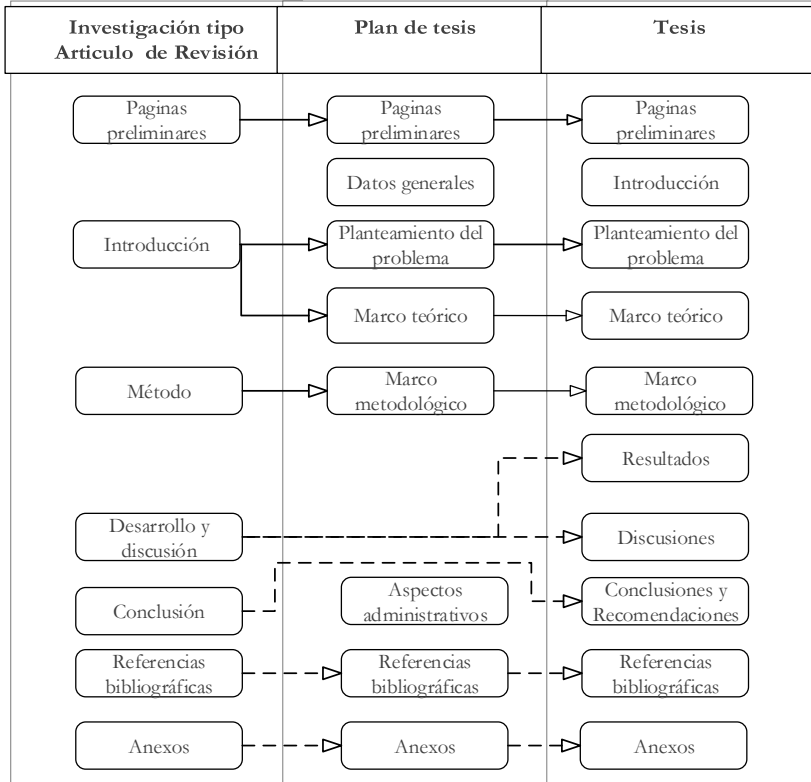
| Investigación tipo Articulo de Revisión | Plan de tesis | Tesis |
|---|---|---|

Paginas preliminares

Paginas preliminares

Paginas preliminares

Datos generales

Introducción

Introducción

Planteamiento del problema

Planteamiento del problema

Marco teórico

Marco teórico

Método

Marco metodológico

Marco metodológico

Resultados

Desarrollo y discusión

Discusiones

Conclusión

Aspectos administrativos

Conclusiones y Recomendaciones

Referencias bibliográficas

Referencias bibliográficas

Referencias bibliográficas

Anexos

Anexos

Anexos